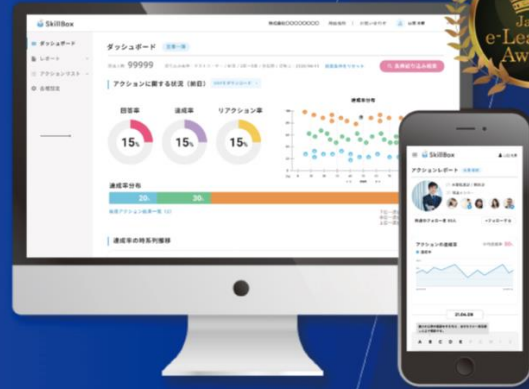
SkillBox

ダッシュボード
レポート
アクションリスト
各種設定

ダッシュボード
99999

アクションに関する状況（前日）

回答率
15%
達成率
15%
リアクション率
15%

達成率分布
20
30

達成率の時系列推移

e-Le
Aw

SkillBox
アクションレポート
アクションの達成率